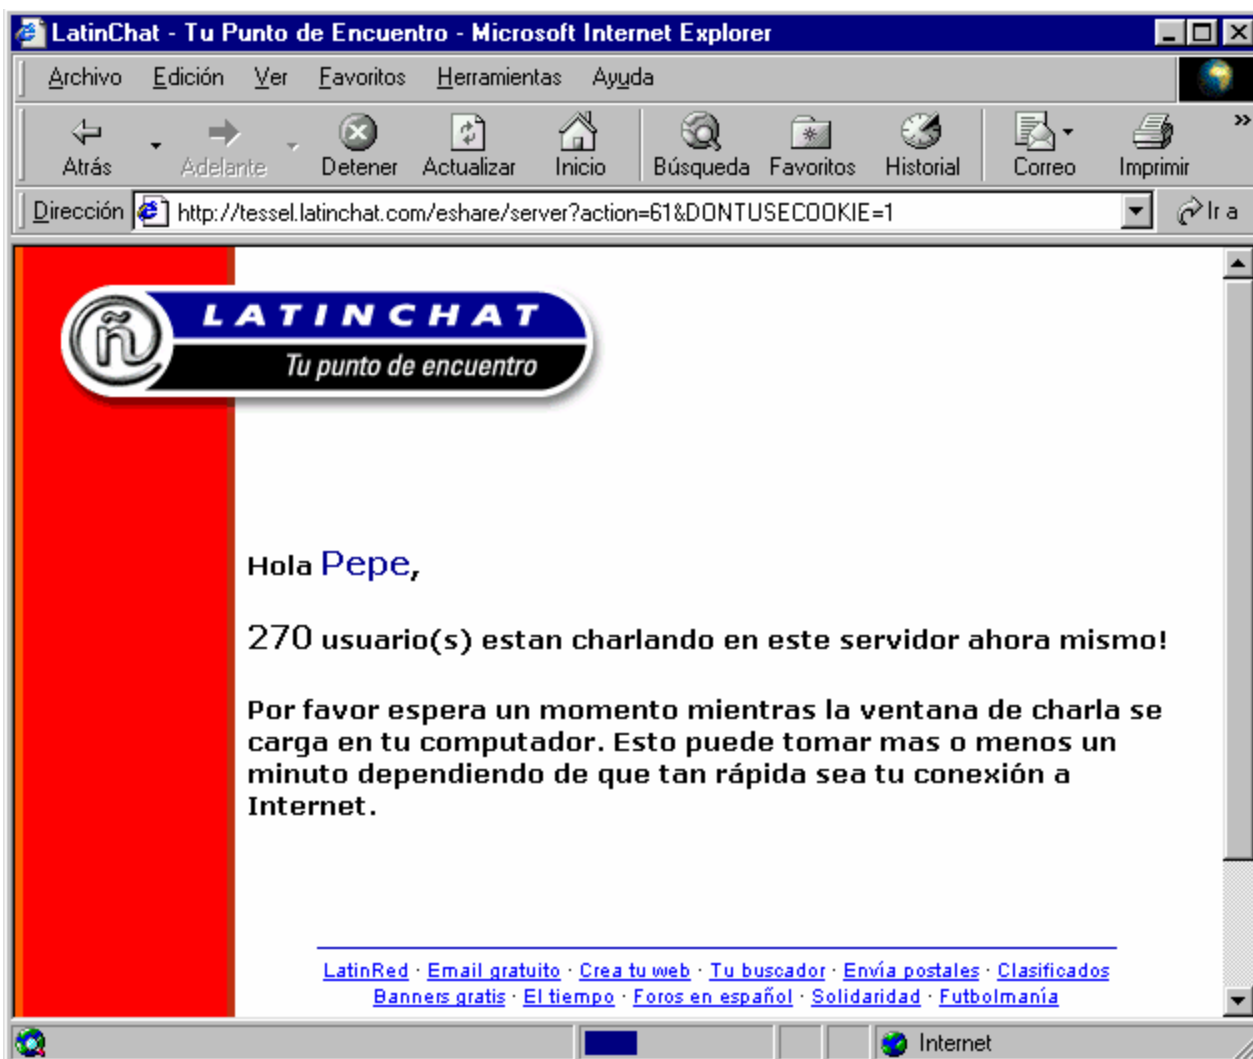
LatinChat - Tu Punto de Encuentro - Microsoft Internet Explorer

Archivo Edición Ver Favoritos Herramientas Ayuda

Atrás Adelante Detener Actualizar Inicio Búsqueda Favoritos Historial Correo Imprimir

Dirección http://tessel.latinchat.com/eshare/server?action=61&DONTUSECOOKIE=1 Ir a

ñ LATINCHAT Tu punto de encuentro

Hola Pepe,

270 usuario(s) estan charlando en este servidor ahora mismo!

Por favor espera un momento mientras la ventana de charla se carga en tu computador. Esto puede tomar mas o menos un minuto dependiendo de que tan rápida sea tu conexión a Internet.

LatinRed · Email gratuito · Crea tu web · Tu buscador · Envía postales · Clasificados
Banners gratis · El tiempo · Foros en español · Solidaridad · Futbolmanía

Internet